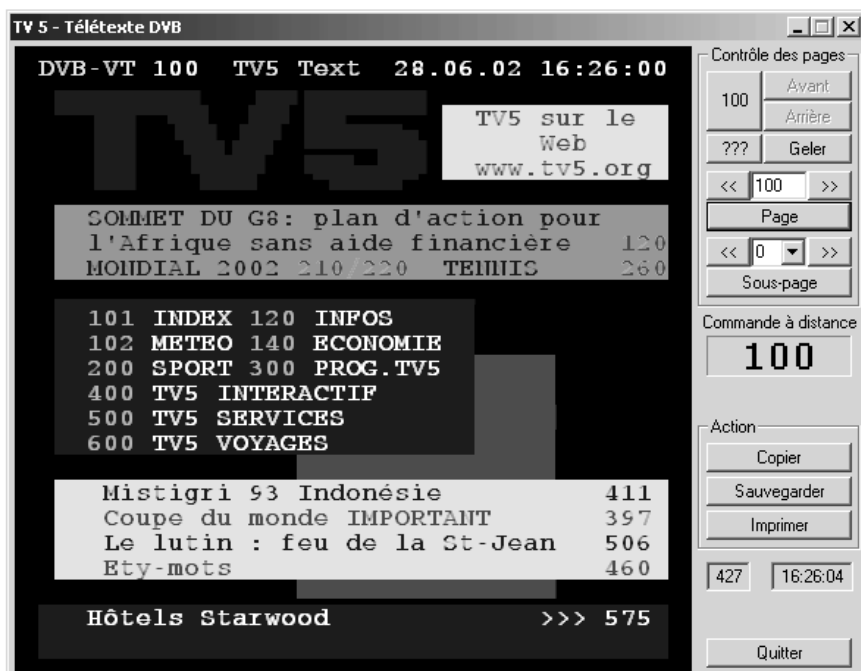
TV 5 - Télétexte DVB

DVB-VT 100 TV5 Text 28.06.02 16:26:00

TV5

TV5 sur le Web www.tv5.org

SOMMET DU G8: plan d'action pour l'Afrique sans aide financière 120
MONDIAL 2002 210/220 TENNIS 260

101 INDEX 120 INFOS
102 METEO 140 ECONOMIE
200 SPORT 300 PROG.TV5
400 TV5 INTERACTIF
500 TV5 SERVICES
600 TV5 VOYAGES

| | |
|---|---|
| Mistigri 93 Indonésie | 411 |
| Coupe du monde IMPORTANT | 397 |
| Le lutin : feu de la St-Jean | 506 |
| Ety-mots | 460 |

Hôtels Starwood >>> 575

Contrôle des pages
100
Avant
Arrière
???
Geler
<< 100 >>
Page
<< 0 >>
Sous-page
Commande à distance
100
Action
Copier
Sauvegarder
Imprimer
427
16:26:04
Quitter